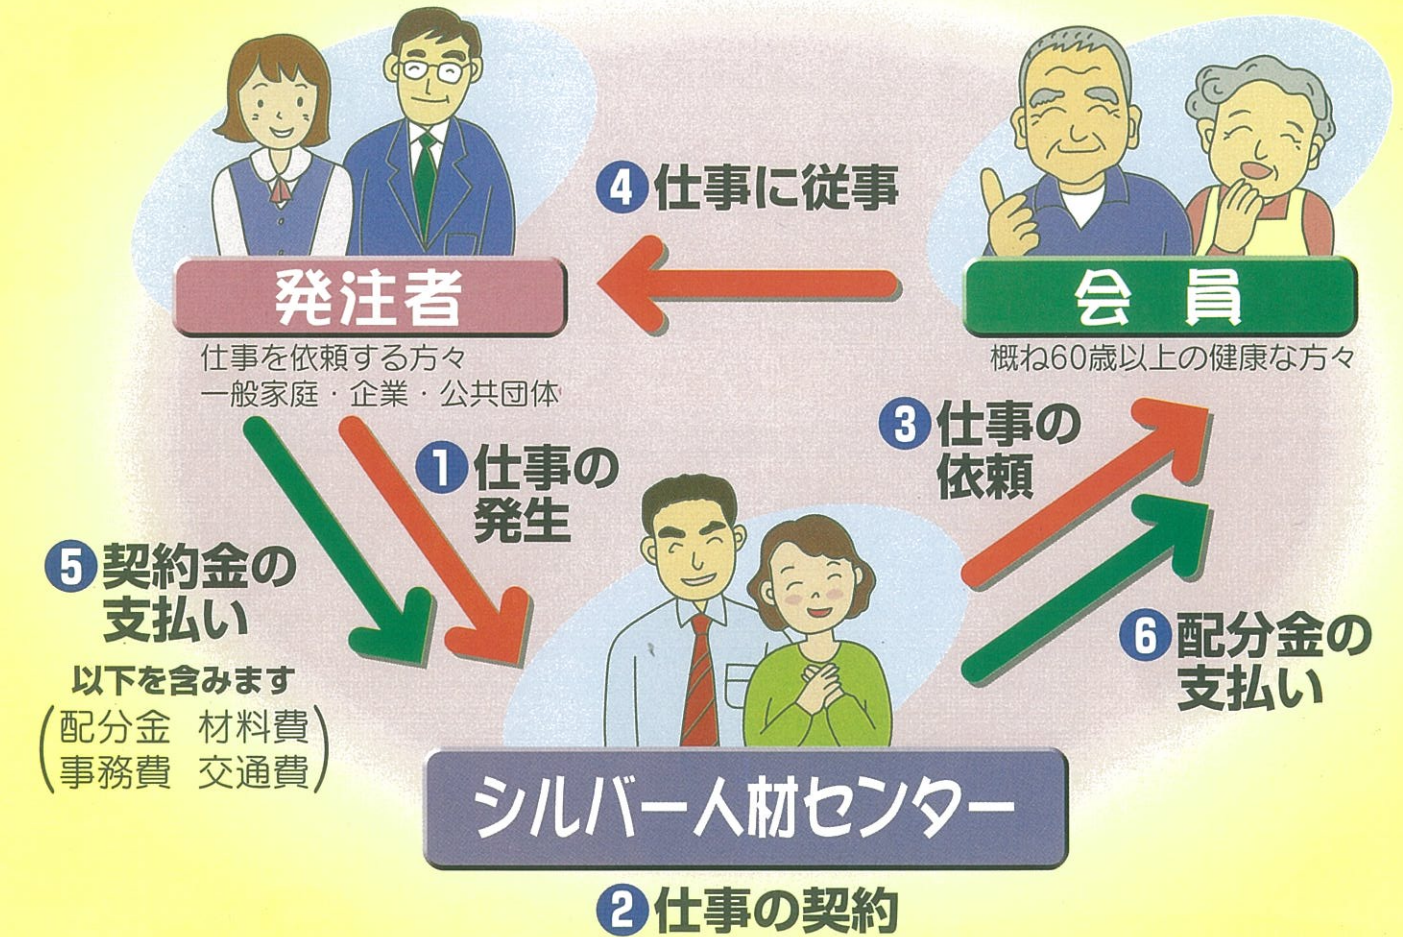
④仕事に従事

発注者
仕事を依頼する方々
一般家庭・企業・公共団体

会員
概ね60歳以上の健康な方々

③仕事の依頼

①仕事の発生

⑤契約金の支払い
以下を含みます
(配分金 材料費
事務費 交通費)

⑥配分金の支払い

シルバー人材センター

②仕事の契約